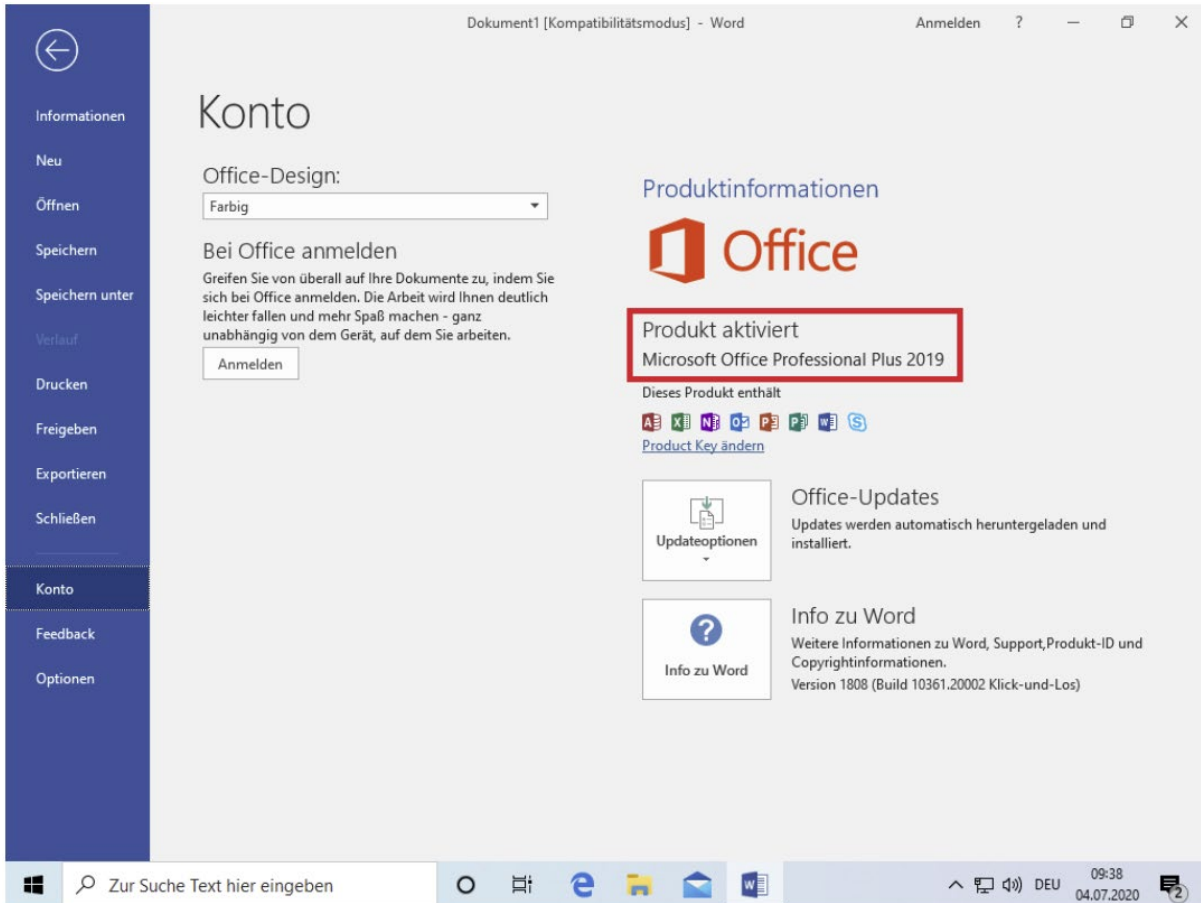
Dokument1 [Kompatibilitätsmodus] - Word

Anmelden ?

Informationen
Neu
Öffnen
Speichern
Speichern unter
Verlauf
Drucken
Freigeben
Exportieren
Schließen
Konto
Feedback
Optionen

Konto

Office-Design:
Farbig

Bei Office anmelden
Greifen Sie von überall auf Ihre Dokumente zu, indem Sie sich bei Office anmelden. Die Arbeit wird Ihnen deutlich leichter fallen und mehr Spaß machen - ganz unabhängig von dem Gerät, auf dem Sie arbeiten.

Anmelden

Produktinformationen

Office

Produkt aktiviert
Microsoft Office Professional Plus 2019

Dieses Produkt enthält

Product Key ändern

Updateoptionen

Office-Updates
Updates werden automatisch heruntergeladen und installiert.

Info zu Word

Info zu Word
Weitere Informationen zu Word, Support,Produkt-ID und Copyrightinformationen.
Version 1808 (Build 10361.20002 Klick-und-Los)

Zur Suche Text hier eingeben

DEU 09:38 04.07.2020 2